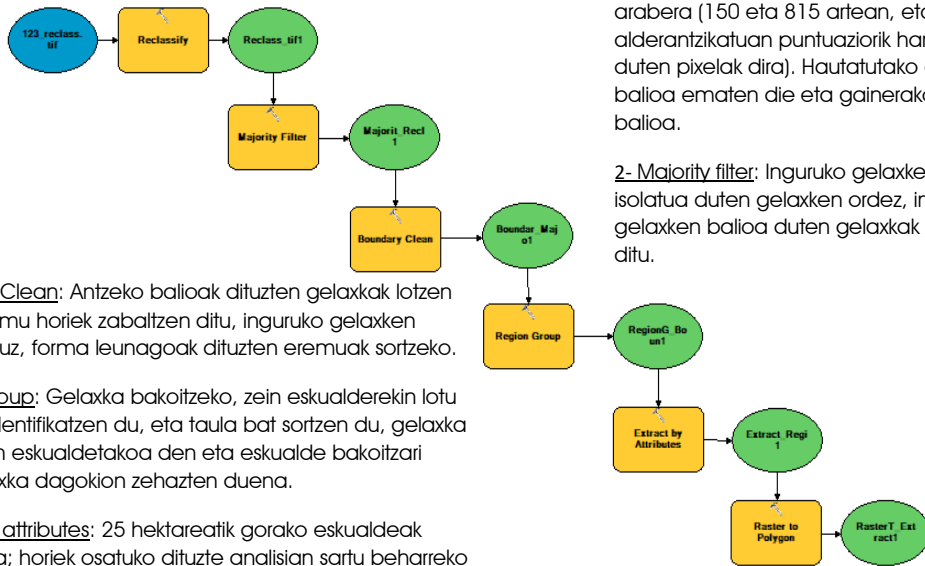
123_reclass.tif

Reclassify

Reclass_tif1

Majority Filter

Majorit_Recl1

Boundary Clean

Boundar_Majo1

Region Group

RegionG_Boun1

Extract by Attributes

Extract_Regi1

Raster to Polygon

RasterT_Extract1

arabera (150 eta 815 artean, eta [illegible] alderantzikatuan puntuaziorik har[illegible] duten pixelak dira). Hautatutako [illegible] balioa ematen die eta gainerako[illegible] balioa.

2- Majority filter: Inguruko gelaxke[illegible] isolatua duten gelaxken ordez, in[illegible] gelaxken balioa duten gelaxkak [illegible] ditu.

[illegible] Clean: Antzeko balioak dituzten gelaxkak lotzen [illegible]mu horiek zabaltzen ditu, inguruko gelaxken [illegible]uz, forma leunagoak dituzten eremuak sortzeko.

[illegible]oup: Gelaxka bakoitzeko, zein eskualderekin lotu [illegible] identifikatzen du, eta taula bat sortzen du, gelaxka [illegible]n eskualdetakoa den eta eskualde bakoitzari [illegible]xka dagokion zehazten duena.

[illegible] attributes: 25 hektareatik gorako eskualdeak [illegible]a; horiek osatuko dituzte analisian sartu beharreko